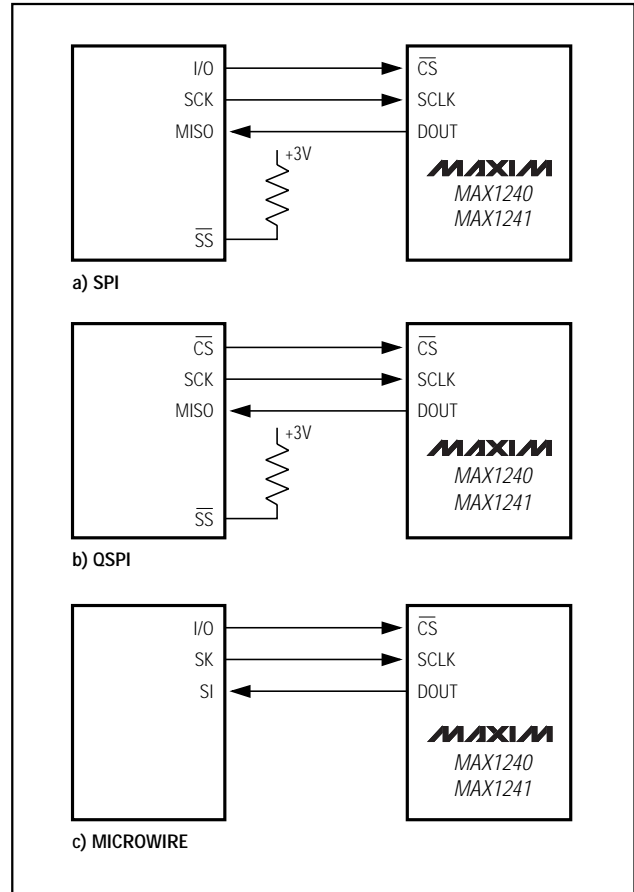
I/O
SCK
MISO
+3V
$\overline{SS}$
$\overline{CS}$
SCLK
DOUT
MAXIM
MAX1240
MAX1241

a) SPI

$\overline{CS}$
SCK
MISO
+3V
$\overline{SS}$
$\overline{CS}$
SCLK
DOUT
MAXIM
MAX1240
MAX1241

b) QSPI

I/O
SK
SI
$\overline{CS}$
SCLK
DOUT
MAXIM
MAX1240
MAX1241

c) MICROWIRE